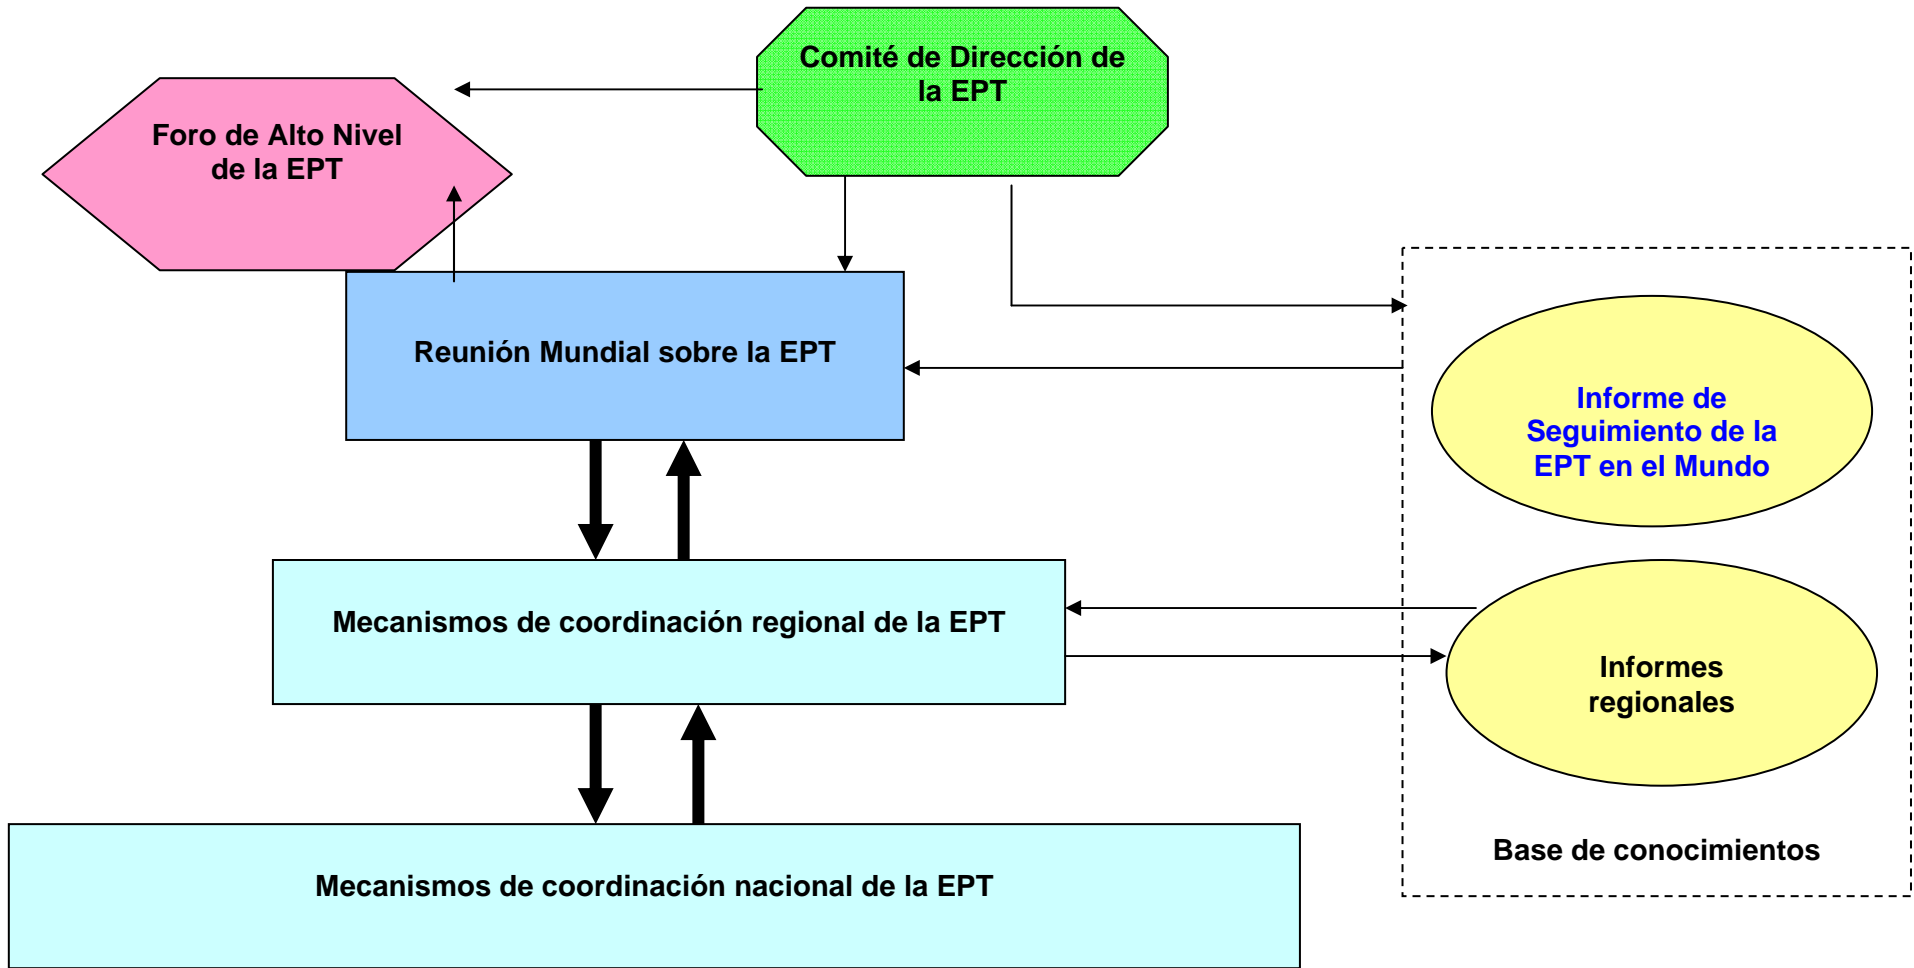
Comité de Dirección de la EPT

Foro de Alto Nivel de la EPT

Reunión Mundial sobre la EPT

Informe de Seguimiento de la EPT en el Mundo

Mecanismos de coordinación regional de la EPT

Informes regionales

Base de conocimientos

Mecanismos de coordinación nacional de la EPT